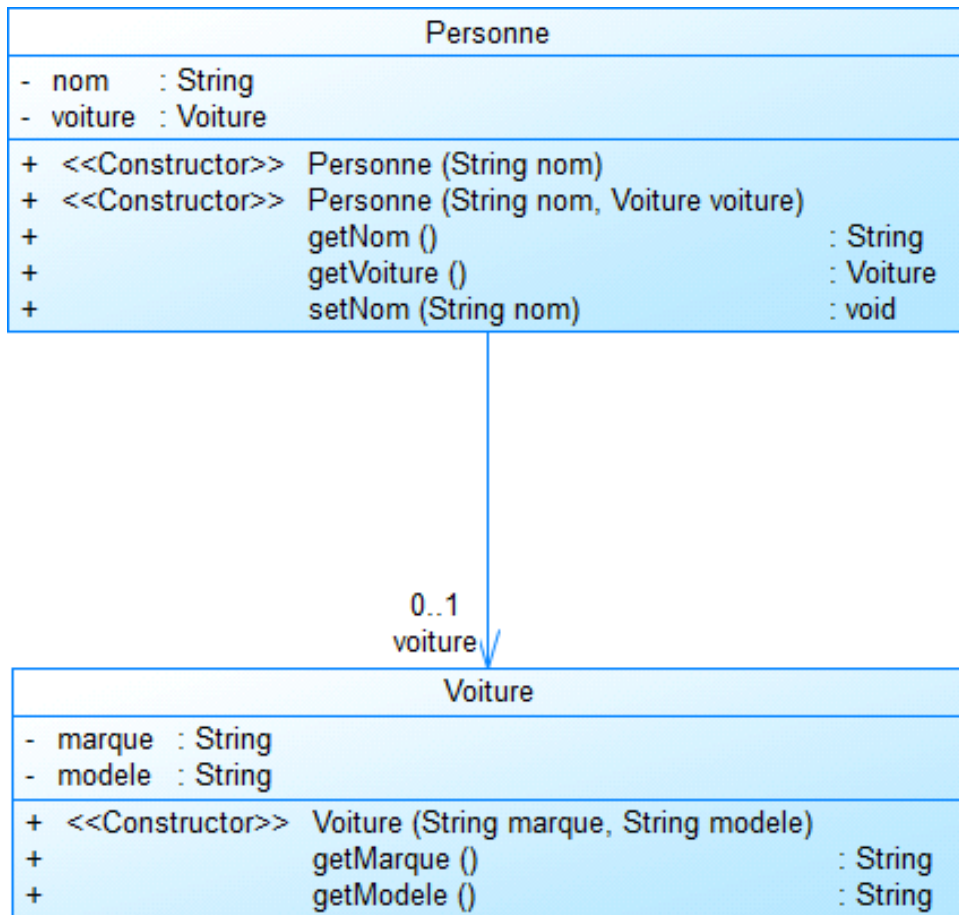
Personne

- nom : String
- voiture : Voiture

+ <<Constructor>> Personne (String nom)
+ <<Constructor>> Personne (String nom, Voiture voiture)
+ getNom () : String
+ getVoiture () : Voiture
+ setNom (String nom) : void

0..1
voiture

Voiture

- marque : String
- modele : String

+ <<Constructor>> Voiture (String marque, String modele)
+ getMarque () : String
+ getModele () : String